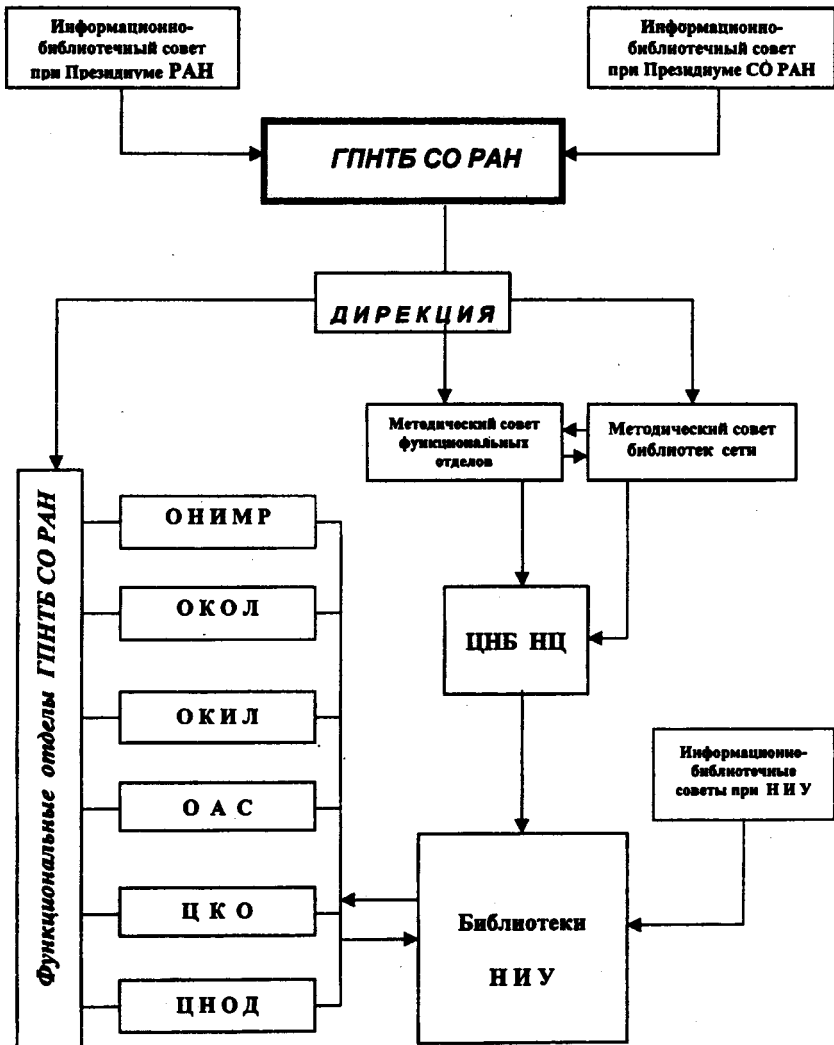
Информационно-библиотечный совет при Президиуме РАН

Информационно-библиотечный совет при Президиуме СО РАН

ГПНТБ СО РАН

ДИРЕКЦИЯ

Методический совет функциональных отделов

Методический совет библиотек сети

Функциональные отделы ГПНТБ СО РАН

ОНИМР

ОКОЛ

ОКИЛ

ОАС

ЦКО

ЦНОД

ЦНБ НЦ

Информационно-библиотечные советы при НИУ

Библиотеки НИУ